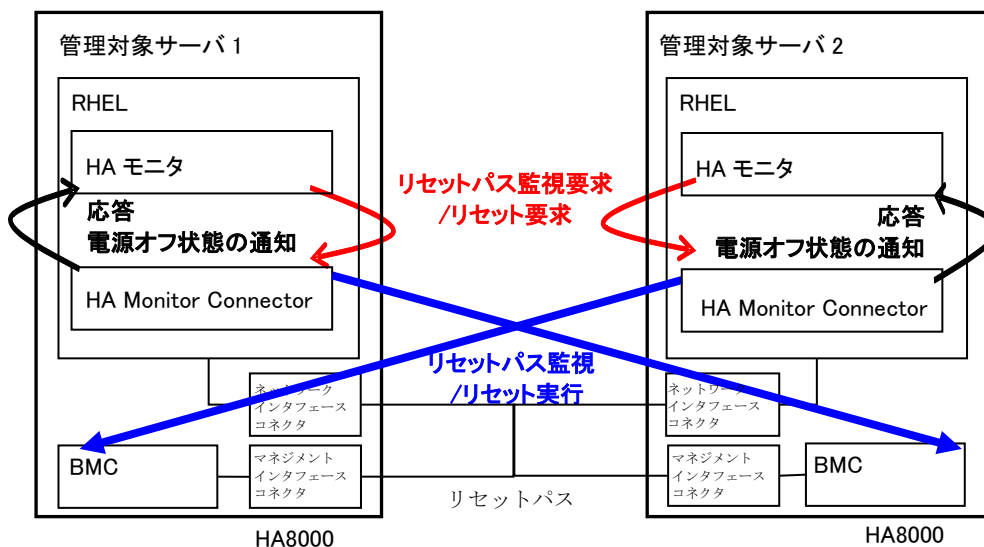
管理対象サーバ1

RHEL

HA モニタ

応答
電源オフ状態の通知

HA Monitor Connector

ネットワーク
インタフェース
コネクタ

BMC

マネジメント
インタフェース
コネクタ

HA8000

リセットパス監視要求
/リセット要求

リセットパス監視
/リセット実行

リセットパス

管理対象サーバ2

RHEL

HA モニタ

応答
電源オフ状態の通知

HA Monitor Connector

ネットワーク
インタフェース
コネクタ

マネジメント
インタフェース
コネクタ

BMC

HA8000